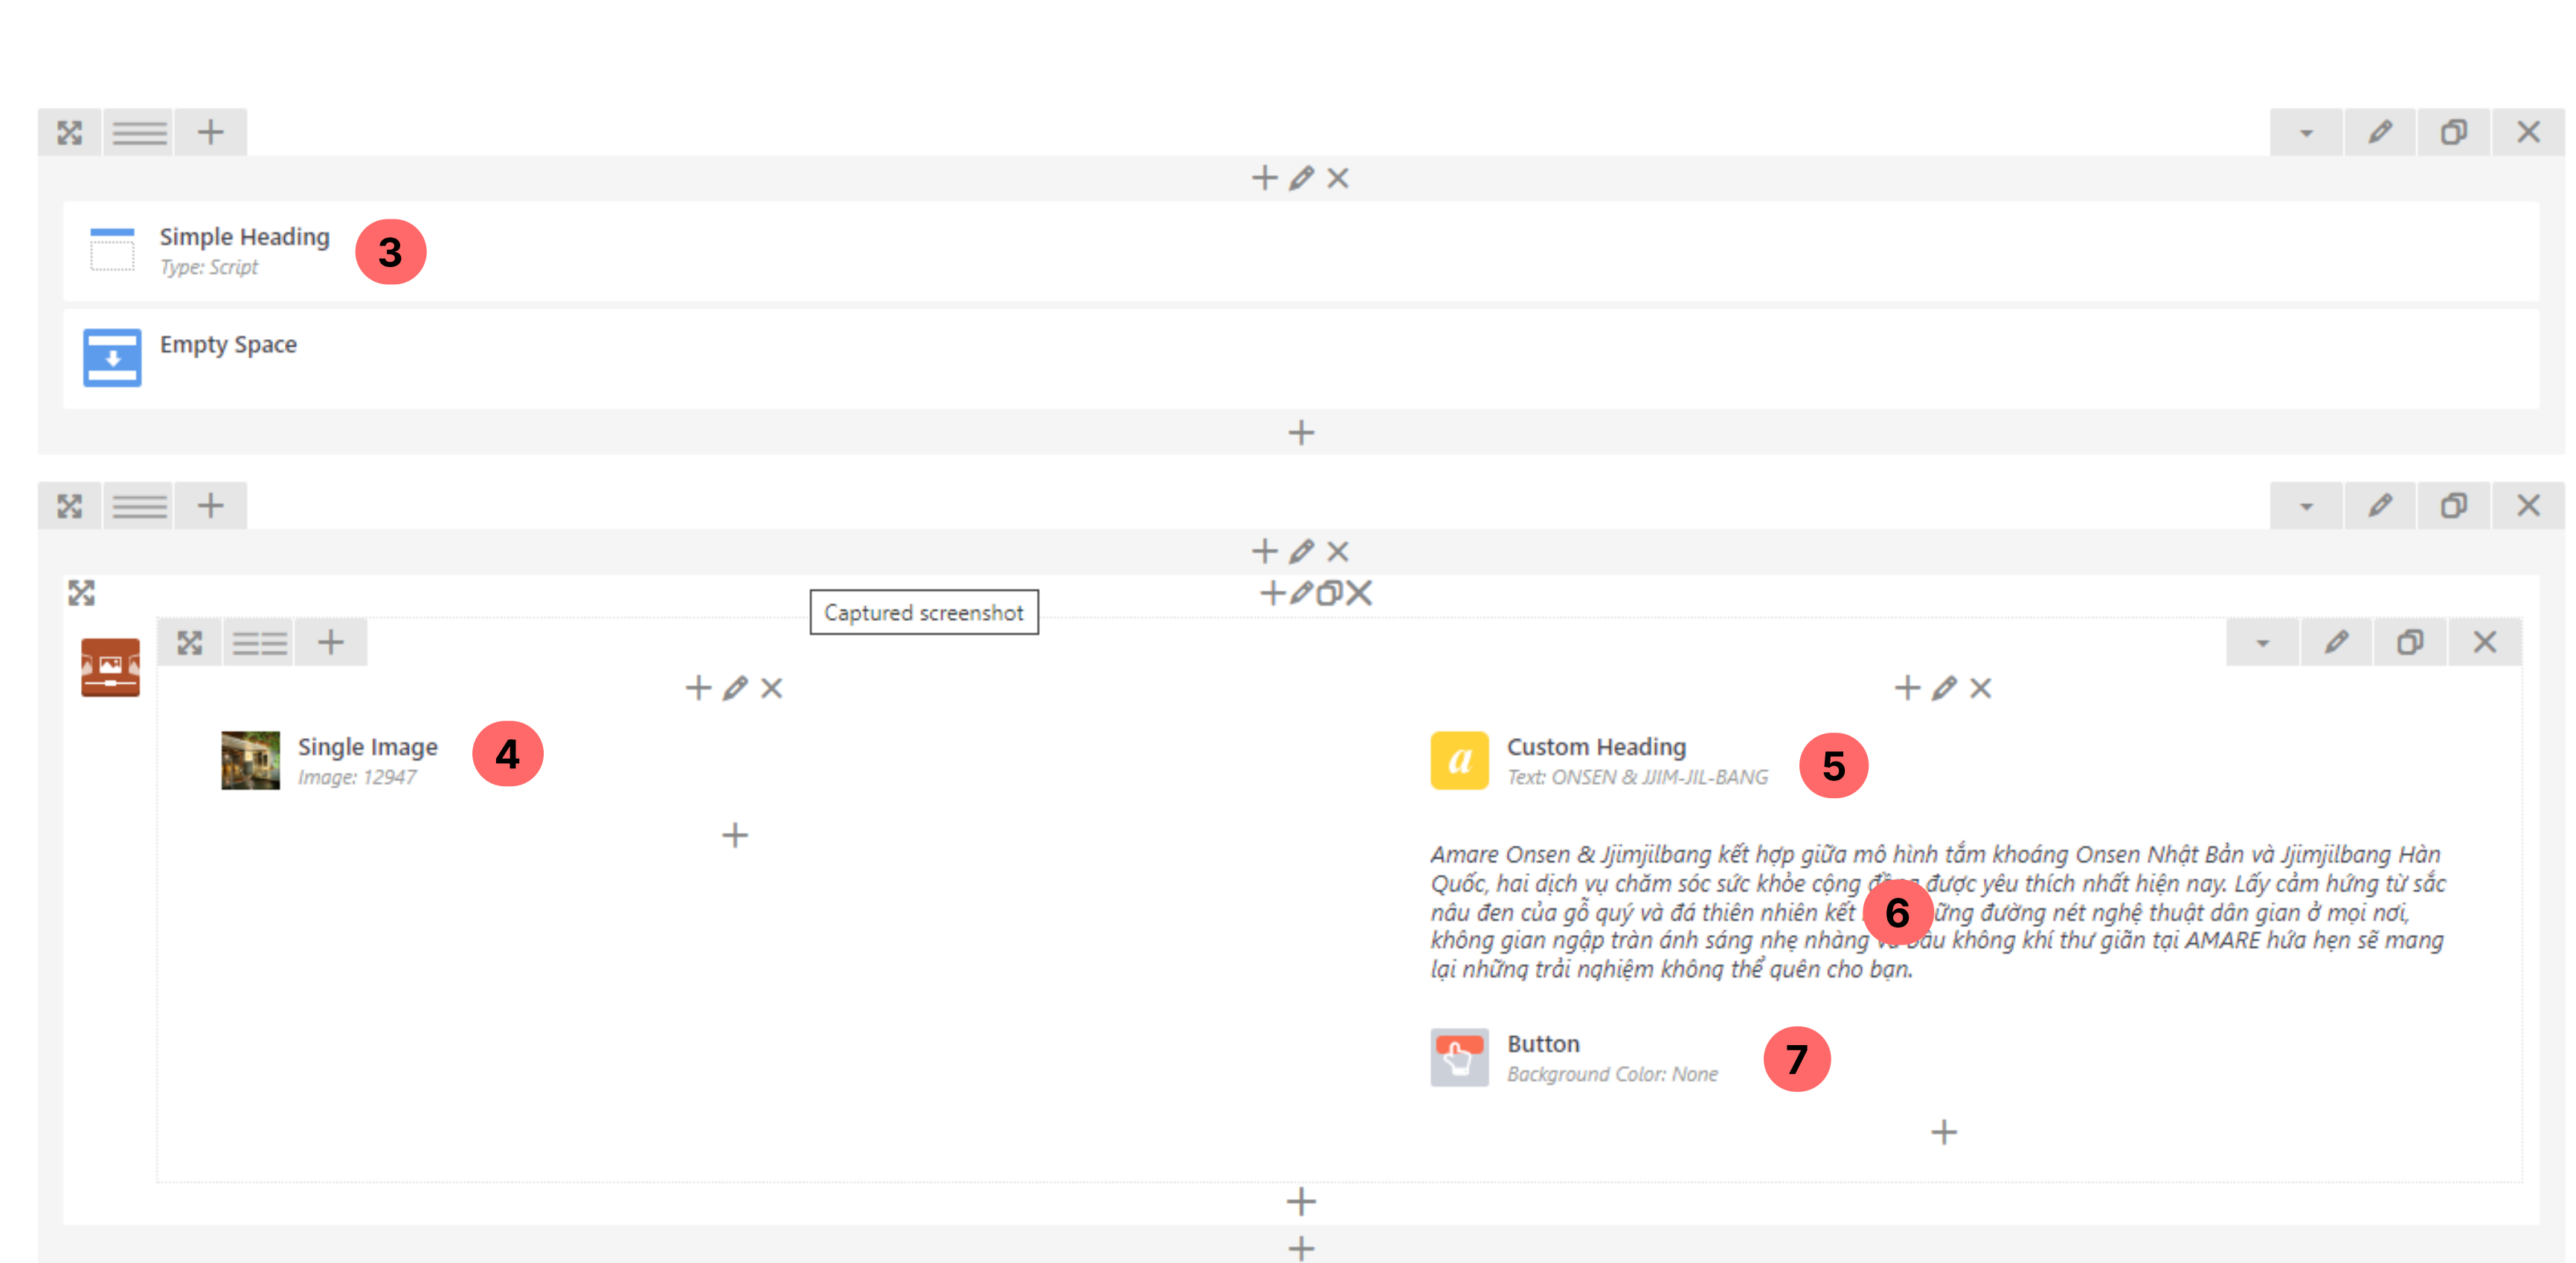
Simple Heading
Type: Script
3

Empty Space

Captured screenshot

Single Image
Image: 12947
4

Custom Heading
Text: ONSEN & JJIM-JIL-BANG
5

Amare Onsen & Jjimjilbang kết hợp giữa mô hình tắm khoáng Onsen Nhật Bản và Jjimjilbang Hàn Quốc, hai dịch vụ chăm sóc sức khỏe cộng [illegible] được yêu thích nhất hiện nay. Lấy cảm hứng từ sắc nâu đen của gỗ quý và đá thiên nhiên kết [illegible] 6 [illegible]ững đường nét nghệ thuật dân gian ở mọi nơi, không gian ngập tràn ánh sáng nhẹ nhàng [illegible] bầu không khí thư giãn tại AMARE hứa hẹn sẽ mang lại những trải nghiệm không thể quên cho bạn.

Button
Background Color: None
7